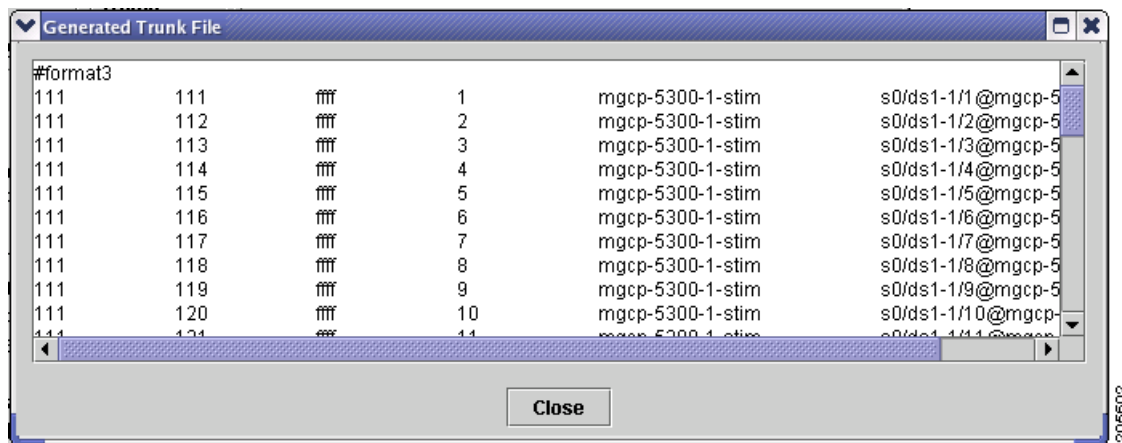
Generated Trunk File

#format3

| | | | | | |
|---|---|---|---|---|---|
| 111 | 111 | ffff | 1 | mgcp-5300-1-stim | s0/ds1-1/1@mgcp-5 |
| 111 | 112 | ffff | 2 | mgcp-5300-1-stim | s0/ds1-1/2@mgcp-5 |
| 111 | 113 | ffff | 3 | mgcp-5300-1-stim | s0/ds1-1/3@mgcp-5 |
| 111 | 114 | ffff | 4 | mgcp-5300-1-stim | s0/ds1-1/4@mgcp-5 |
| 111 | 115 | ffff | 5 | mgcp-5300-1-stim | s0/ds1-1/5@mgcp-5 |
| 111 | 116 | ffff | 6 | mgcp-5300-1-stim | s0/ds1-1/6@mgcp-5 |
| 111 | 117 | ffff | 7 | mgcp-5300-1-stim | s0/ds1-1/7@mgcp-5 |
| 111 | 118 | ffff | 8 | mgcp-5300-1-stim | s0/ds1-1/8@mgcp-5 |
| 111 | 119 | ffff | 9 | mgcp-5300-1-stim | s0/ds1-1/9@mgcp-5 |
| 111 | 120 | ffff | 10 | mgcp-5300-1-stim | s0/ds1-1/10@mgcp- |
| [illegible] | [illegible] | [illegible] | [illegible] | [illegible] | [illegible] |

Close

205502